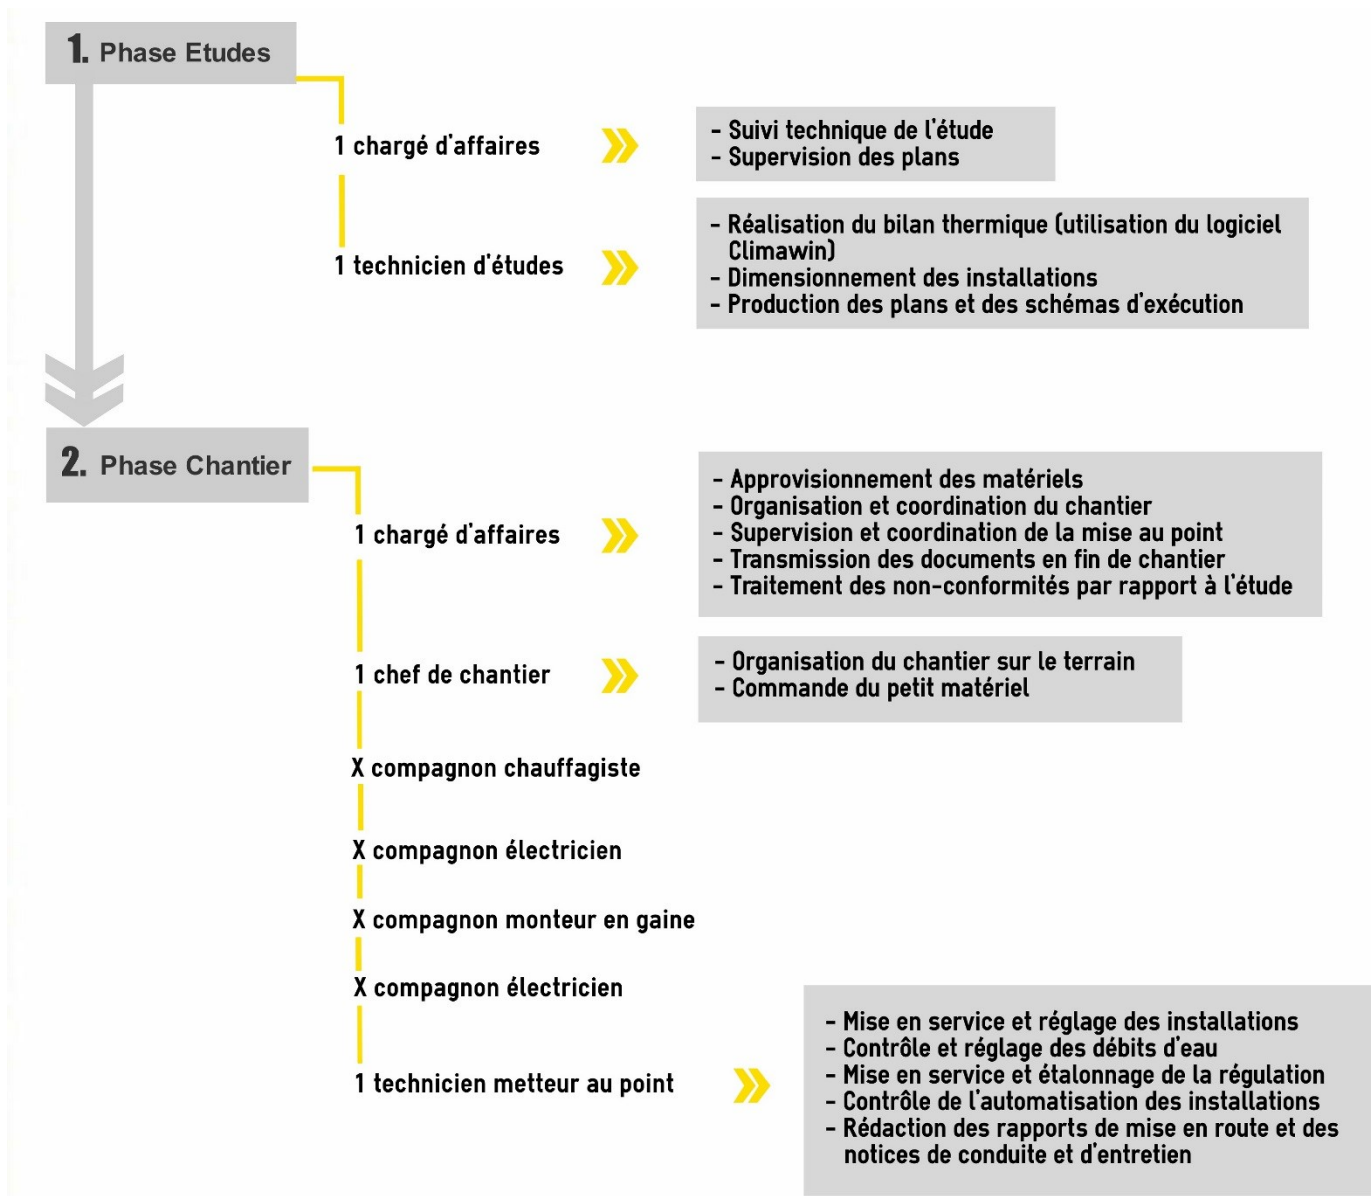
1. Phase Etudes

1 chargé d'affaires

- Suivi technique de l'étude
- Supervision des plans

1 technicien d'études

- Réalisation du bilan thermique (utilisation du logiciel Climawin)
- Dimensionnement des installations
- Production des plans et des schémas d'exécution

2. Phase Chantier

1 chargé d'affaires

- Approvisionnement des matériels
- Organisation et coordination du chantier
- Supervision et coordination de la mise au point
- Transmission des documents en fin de chantier
- Traitement des non-conformités par rapport à l'étude

1 chef de chantier

- Organisation du chantier sur le terrain
- Commande du petit matériel

X compagnon chauffagiste

X compagnon électricien

X compagnon monteur en gaine

X compagnon électricien

1 technicien metteur au point

- Mise en service et réglage des installations
- Contrôle et réglage des débits d'eau
- Mise en service et étalonnage de la régulation
- Contrôle de l'automatisation des installations
- Rédaction des rapports de mise en route et des notices de conduite et d'entretien